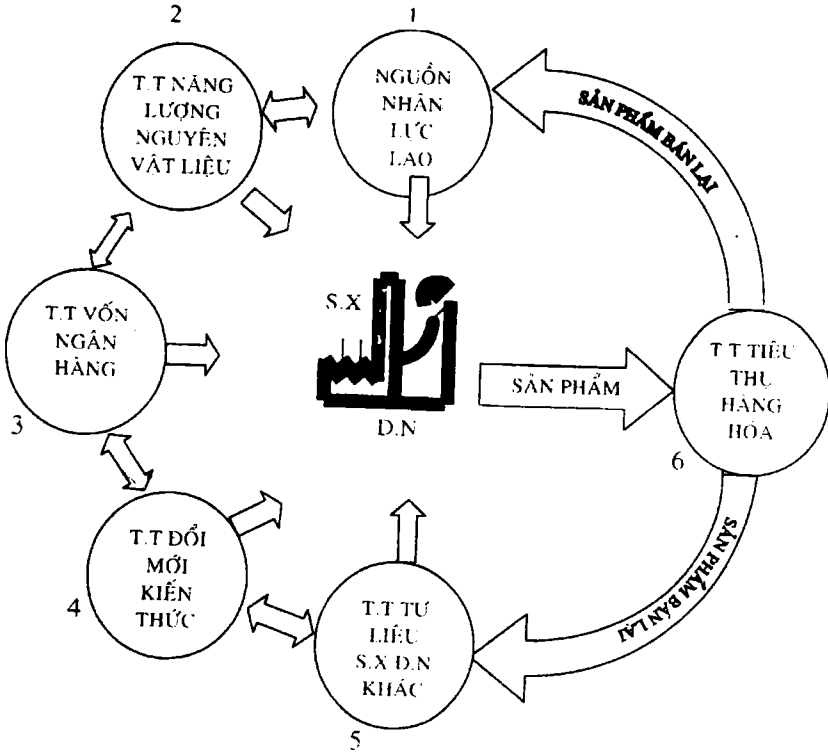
2

T.T NĂNG LƯỢNG NGUYÊN VẬT LIỆU

1

NGUỒN NHÂN LỰC LAO

SẢN PHẨM BÁN LẠI

T.T VỐN NGÂN HÀNG

3

S.X

D.N

SẢN PHẨM

T.T TIÊU THỤ HÀNG HÓA

6

T.T ĐỔI MỚI KIẾN THỨC

4

T.T TƯ LIỆU S.X D.N KHÁC

5

SẢN PHẨM BÁN LẠI